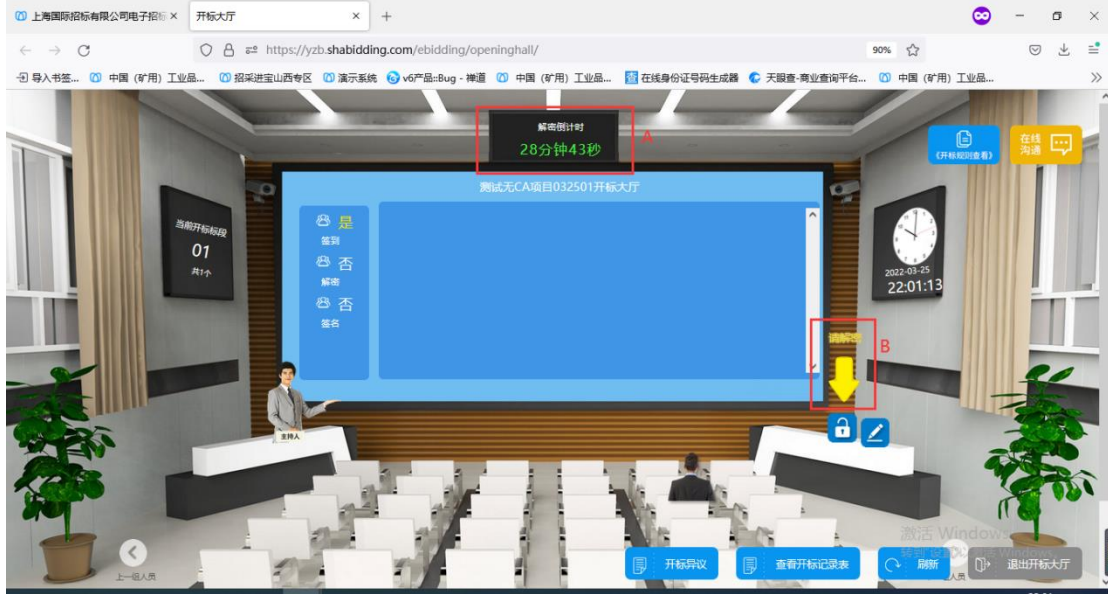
上海国际招标有限公司电子招标 × 开标大厅 × +

https://yzb.shabidding.com/ebidding/openinghall/

90%

导入书签... 中国（矿用）工业品... 招采进宝山西专区 演示系统 v6产品::Bug - 禅道 中国（矿用）工业品... 在线身份证号码生成器 天眼查-商业查询平台... 中国（矿用）工业品...

解密倒计时
28分钟43秒

A

《开标规则查看》

在线沟通

测试无CA项目032501开标大厅

当前开标标段
01
共1个

是
签到
否
解密
否
签名

2022-03-25
22:01:13

请解密

B

主持人

激活 Windows
转到"设置"以激活 Windows。

上一组人员

开标异议

查看开标记录表

刷新

退出开标大厅